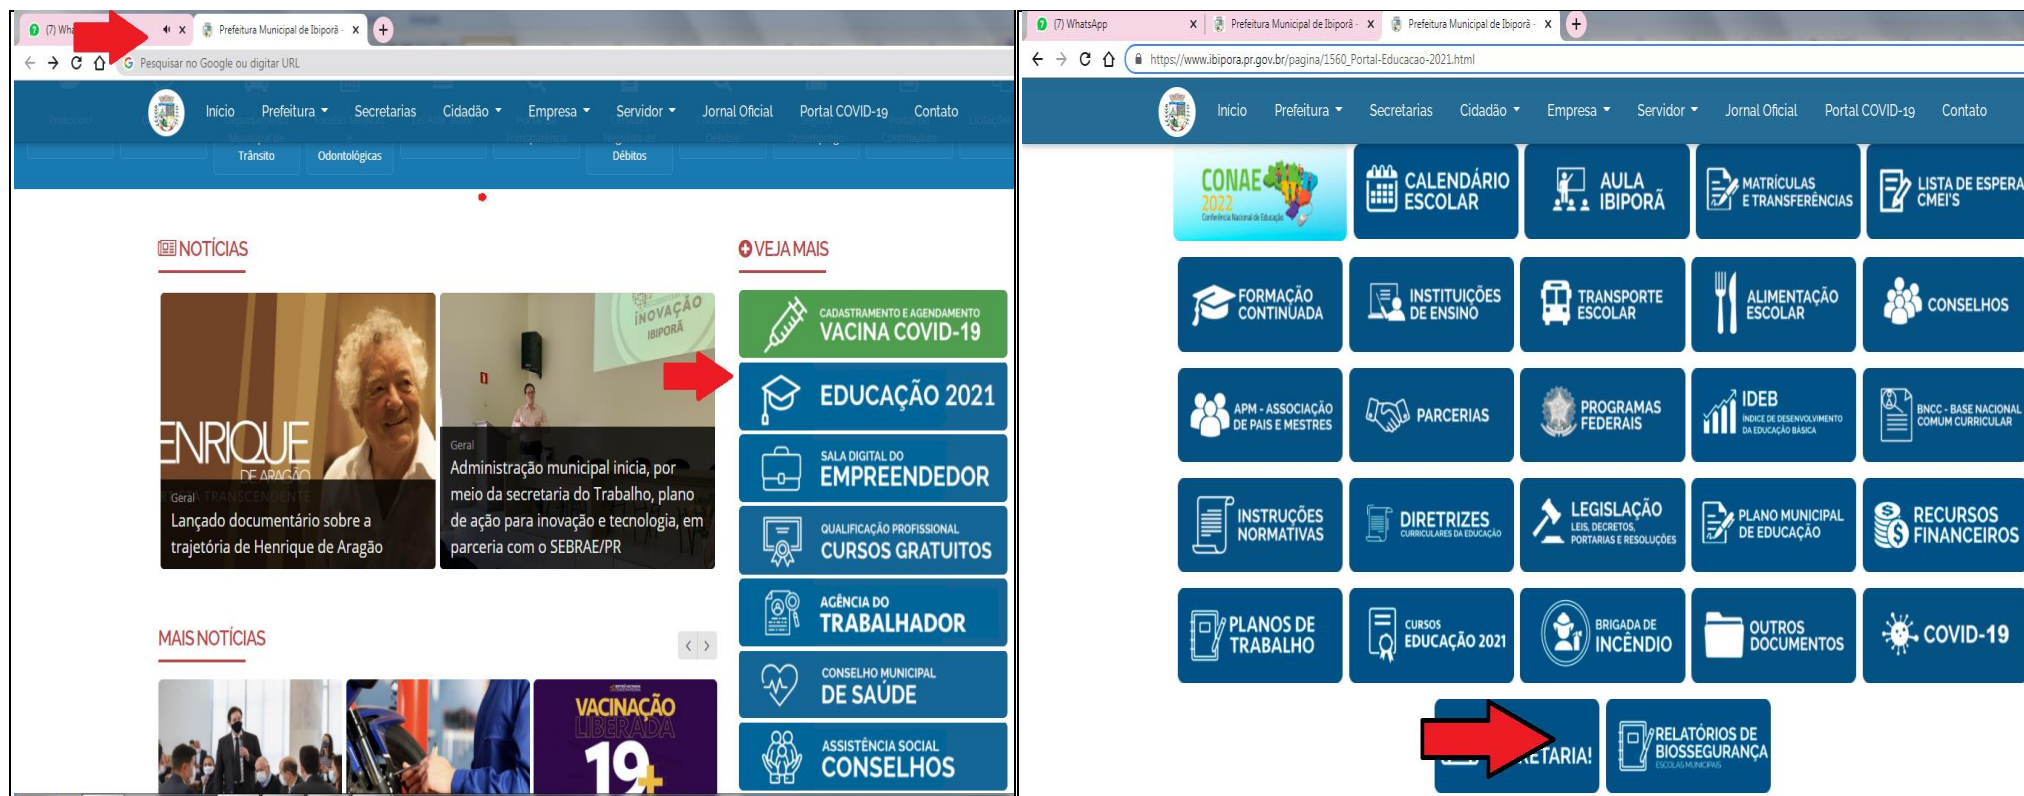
(7) Wha
Prefeitura Municipal de Ibiporã
Pesquisar no Google ou digitar URL

Início Prefeitura Secretarias Cidadão Empresa Servidor Jornal Oficial Portal COVID-19 Contato

Trânsito
Odontológicas
Débitos

NOTÍCIAS

ENRIQUE DE ARAGÃO
Geral
Lançado documentário sobre a trajetória de Henrique de Aragão

INOVAÇÃO IBIPORÃ
Geral
Administração municipal inicia, por meio da secretaria do Trabalho, plano de ação para inovação e tecnologia, em parceria com o SEBRAE/PR

MAIS NOTÍCIAS

VACINAÇÃO LIBERADA 19+

VEJA MAIS

CADASTRAMENTO E AGENDAMENTO VACINA COVID-19
EDUCAÇÃO 2021
SALA DIGITAL DO EMPREENDEDOR
QUALIFICAÇÃO PROFISSIONAL CURSOS GRATUITOS
AGÊNCIA DO TRABALHADOR
CONSELHO MUNICIPAL DE SAÚDE
ASSISTÊNCIA SOCIAL CONSELHOS

(7) WhatsApp
Prefeitura Municipal de Ibiporã
Prefeitura Municipal de Ibiporã
https://www.ibipora.pr.gov.br/pagina/1560_Portal-Educacao-2021.html

Início Prefeitura Secretarias Cidadão Empresa Servidor Jornal Oficial Portal COVID-19 Contato

CONAE 2022 Conferência Nacional de Educação
CALENDÁRIO ESCOLAR
AULA IBIPORÃ
MATRÍCULAS E TRANSFERÊNCIAS
LISTA DE ESPERA CMEI'S
FORMAÇÃO CONTINUADA
INSTITUIÇÕES DE ENSINO
TRANSPORTE ESCOLAR
ALIMENTAÇÃO ESCOLAR
CONSELHOS
APM - ASSOCIAÇÃO DE PAIS E MESTRES
PARCERIAS
PROGRAMAS FEDERAIS
IDEB ÍNDICE DE DESENVOLVIMENTO DA EDUCAÇÃO BÁSICA
BNCC - BASE NACIONAL COMUM CURRICULAR
INSTRUÇÕES NORMATIVAS
DIRETRIZES CURRICULARES DA EDUCAÇÃO
LEGISLAÇÃO LEIS, DECRETOS, PORTARIAS E RESOLUÇÕES
PLANO MUNICIPAL DE EDUCAÇÃO
RECURSOS FINANCEIROS
PLANOS DE TRABALHO
CURSOS EDUCAÇÃO 2021
BRIGADA DE INCÊNDIO
OUTROS DOCUMENTOS
COVID-19
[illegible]TARIA!
RELATÓRIOS DE BIOSSEGURANÇA ESCOLAS MUNICIPAIS